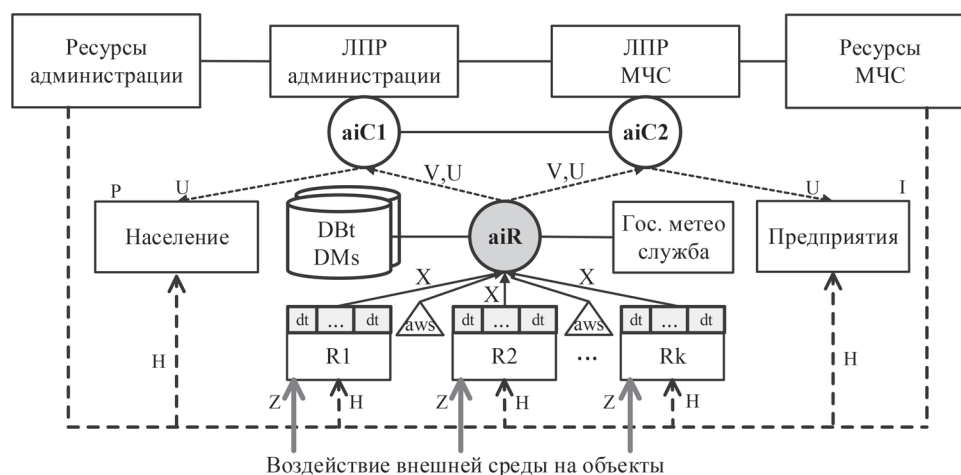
Ресурсы администрации

ЛПР администрации

ЛПР МЧС

Ресурсы МЧС

aiC1

aiC2

V,U

V,U

P

U

U

I

Население

DBt DMs

aiR

Гос. метео служба

Предприятия

X

X

X

dt

...

dt

aws

dt

...

dt

aws

dt

...

dt

R1

R2

...

Rk

H

H

Z

H

Z

H

Z

H

Воздействие внешней среды на объекты